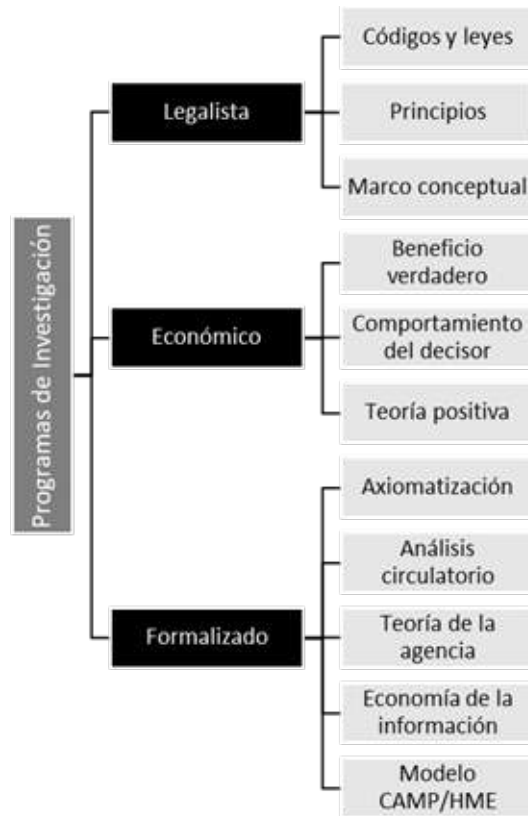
Programas de Investigación

Legalista

Códigos y leyes

Principios

Marco conceptual

Económico

Beneficio verdadero

Comportamiento del decisor

Teoría positiva

Formalizado

Axiomatización

Análisis circulatorio

Teoría de la agencia

Economía de la información

Modelo CAMP/HME